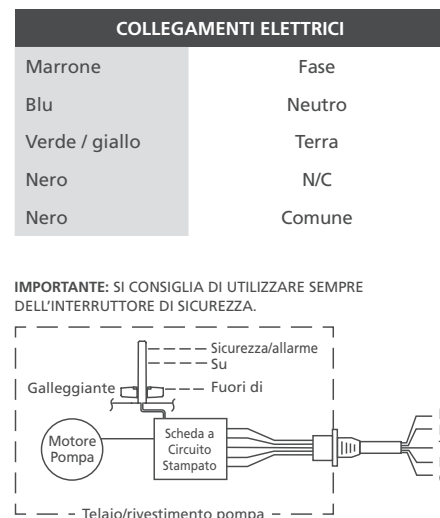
| COLLEGAMENTI ELETTRICI | |
|---|---|
| Marrone | Fase |
| Blu | Neutro |
| Verde / giallo | Terra |
| Nero | N/C |
| Nero | Comune |

**IMPORTANTE:** SI CONSIGLIA DI UTILIZZARE SEMPRE DELL'INTERRUTTORE DI SICUREZZA.

Sicurezza/allarme
Su
Galleggiante
Fuori di
Motore Pompa
Scheda a Circuito Stampato
Telaio/rivestimento pompa